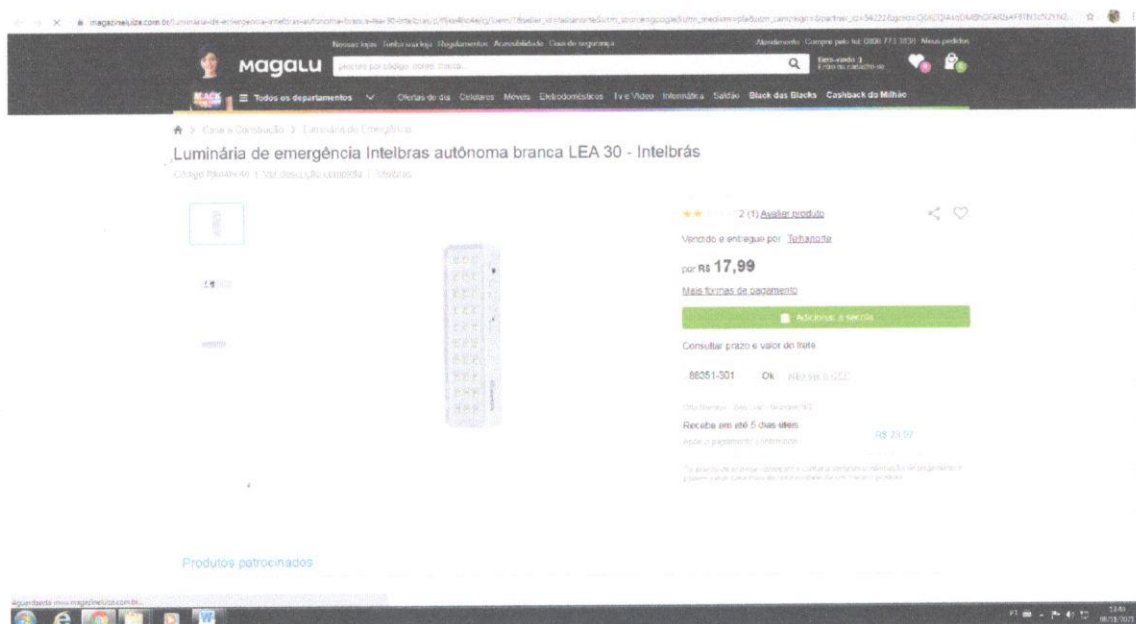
magazineluiza.com.br/luminaria-de-emergencia-intelbras-autonoma-branca-lea-30-intelbras/p/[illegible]

Nossas lojas Venda na loja Regulamentos Acessibilidade Guia de segurança Atendimento Compre pelo tel: 0800 773 3838 Meus pedidos

Magalu

Busca por código, nome, marca...

Bem-vindo :) Entre ou cadastre-se

Todos os departamentos Ofertas do dia Celulares Móveis Eletrodomésticos TV e Vídeo Informática Saldão Black das Blacks Cashback do Milhão

Casa e Construção > Luminária de Emergência

Luminária de emergência Intelbras autônoma branca LEA 30 - Intelbrás

Código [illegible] | Ver descrição completa | Intelbras

2 (1) Avaliar produto

Vendido e entregue por Telhanorte

por R$ 17,99

Mais formas de pagamento

Adicionar à sacola

Consultar prazo e valor do frete

86351-301 Ok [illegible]

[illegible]

Receba em até 5 dias úteis

Após o pagamento confirmado R$ 23,97

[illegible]

Produtos patrocinados

Aguardando www.magazineluiza.com.br...